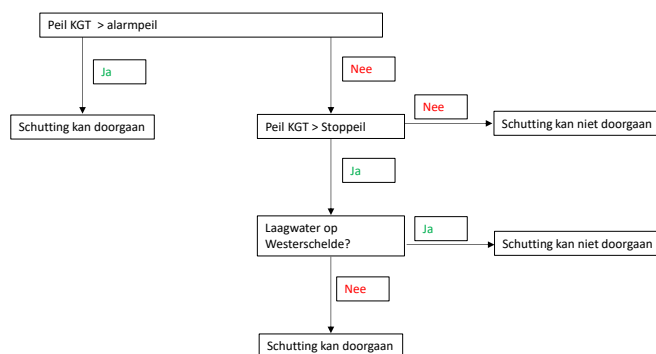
Peil KGT > alarmpeil

Ja

Nee

Schutting kan doorgaan

Nee

Peil KGT > Stoppeil

Schutting kan niet doorgaan

Ja

Laagwater op Westerschelde?

Ja

Schutting kan niet doorgaan

Nee

Schutting kan doorgaan